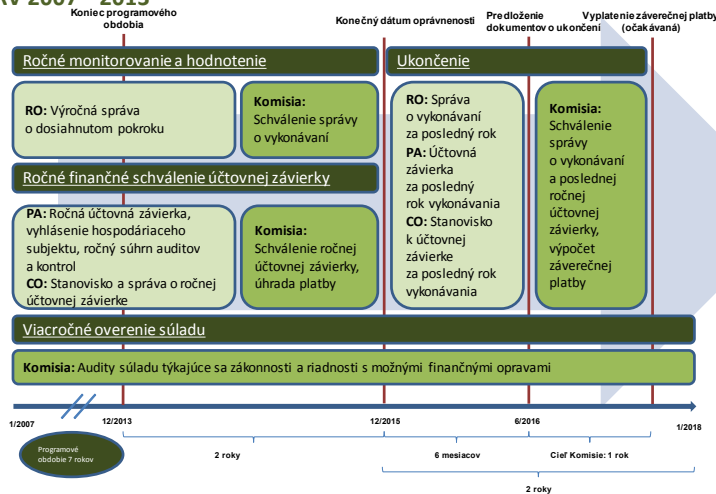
RV 2007 – 2013

Koniec programového obdobia

Konečný dátum oprávnenosti

Predloženie dokumentov o ukončení

Vyplatenie záverečnej platby (očakávaná)

Ročné monitorovanie a hodnotenie

RO: Výročná správa o dosiahnutom pokroku

Komisia: Schválenie správy o vykonávaní

Ročné finančné schválenie účtovnej závierky

PA: Ročná účtovná závierka, vyhlásenie hospodáriaceho subjektu, ročný súhrn auditov a kontrol
CO: Stanovisko a správa o ročnej účtovnej závierke

Komisia: Schválenie ročnej účtovnej závierky, úhrada platby

Ukončenie

RO: Správa o vykonávaní za posledný rok
PA: Účtovná závierka za posledný rok vykonávania
CO: Stanovisko k účtovnej závierke za posledný rok vykonávania

Komisia: Schválenie správy o vykonávaní a poslednej ročnej účtovnej závierky, výpočet záverečnej platby

Viacročné overenie súladu

Komisia: Audity súladu týkajúce sa zákonnosti a riadnosti s možnými finančnými opravami

1/2007

12/2013

12/2015

6/2016

1/2018

Programové obdobie 7 rokov

2 roky

6 mesiacov

Cieľ Komisie: 1 rok

2 roky